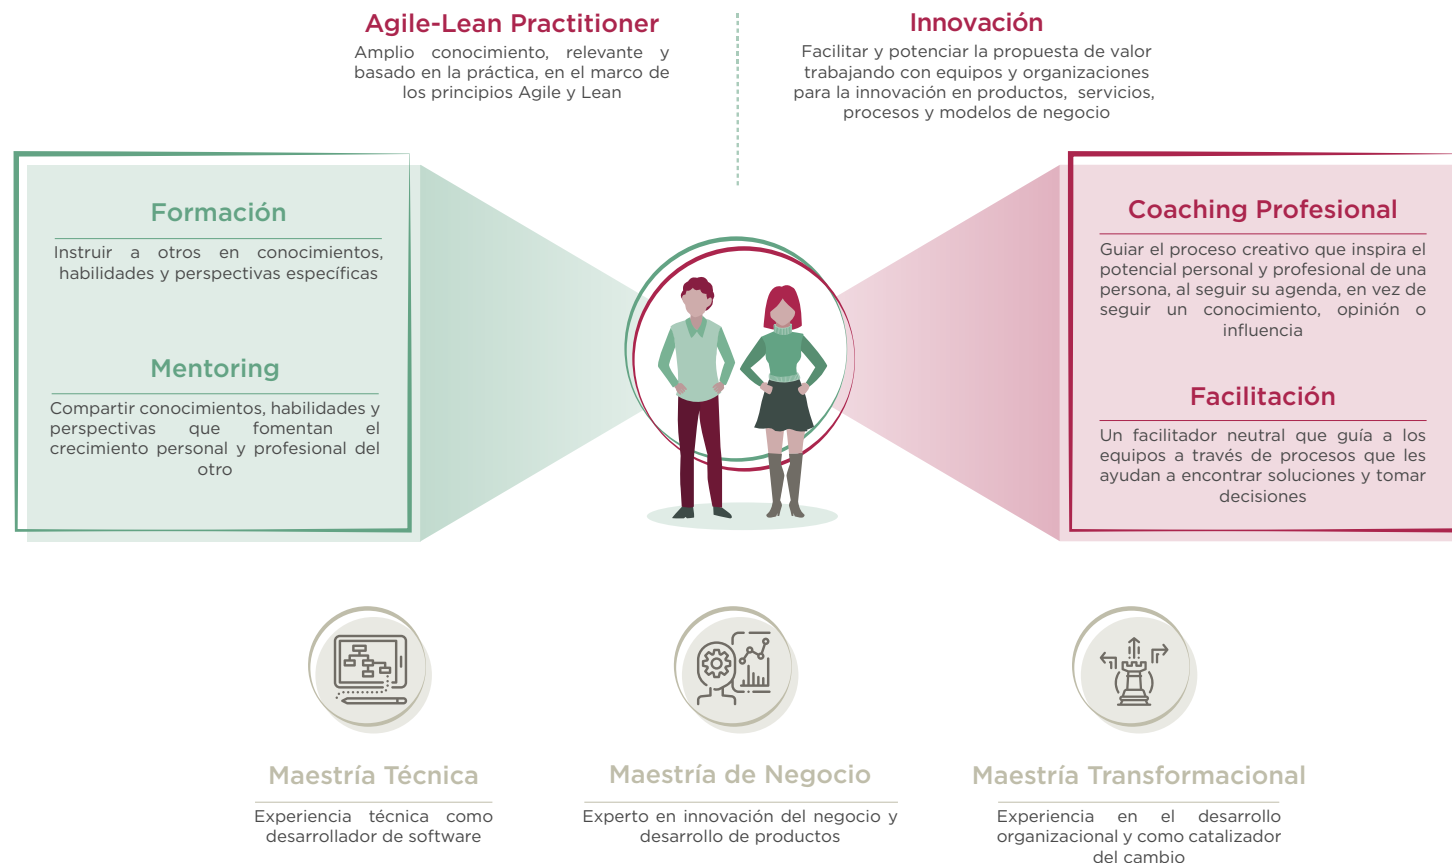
Agile-Lean Practitioner

Amplio conocimiento, relevante y basado en la práctica, en el marco de los principios Agile y Lean

Innovación

Facilitar y potenciar la propuesta de valor trabajando con equipos y organizaciones para la innovación en productos, servicios, procesos y modelos de negocio

Formación

Instruir a otros en conocimientos, habilidades y perspectivas específicas

Mentoring

Compartir conocimientos, habilidades y perspectivas que fomentan el crecimiento personal y profesional del otro

Coaching Profesional

Guiar el proceso creativo que inspira el potencial personal y profesional de una persona, al seguir su agenda, en vez de seguir un conocimiento, opinión o influencia

Facilitación

Un facilitador neutral que guía a los equipos a través de procesos que les ayudan a encontrar soluciones y tomar decisiones

Maestría Técnica

Experiencia técnica como desarrollador de software

Maestría de Negocio

Experto en innovación del negocio y desarrollo de productos

Maestría Transformacional

Experiencia en el desarrollo organizacional y como catalizador del cambio